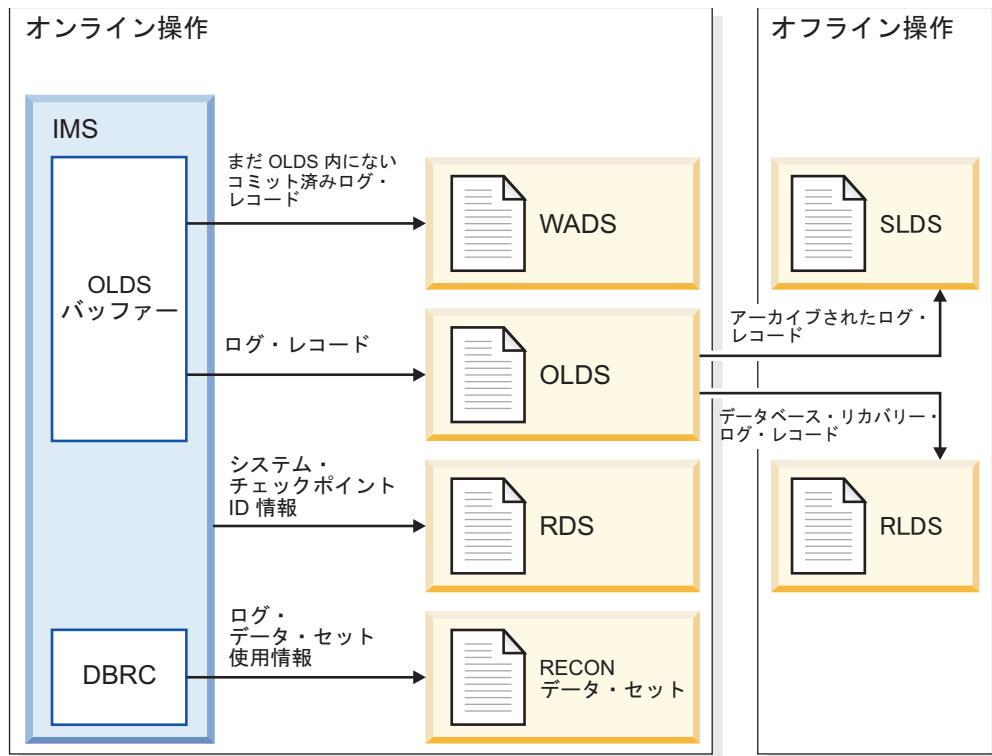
オンライン操作

IMS

OLDS
バッファー

DBRC

まだ OLDS 内にない
コミット済みログ・
レコード

WADS

ログ・レコード

OLDS

システム・
チェックポイント
ID 情報

RDS

ログ・
データ・セット
使用情報

RECON
データ・セット

オフライン操作

SLDS

アーカイブされたログ・
レコード

データベース・リカバリー・
ログ・レコード

RLDS